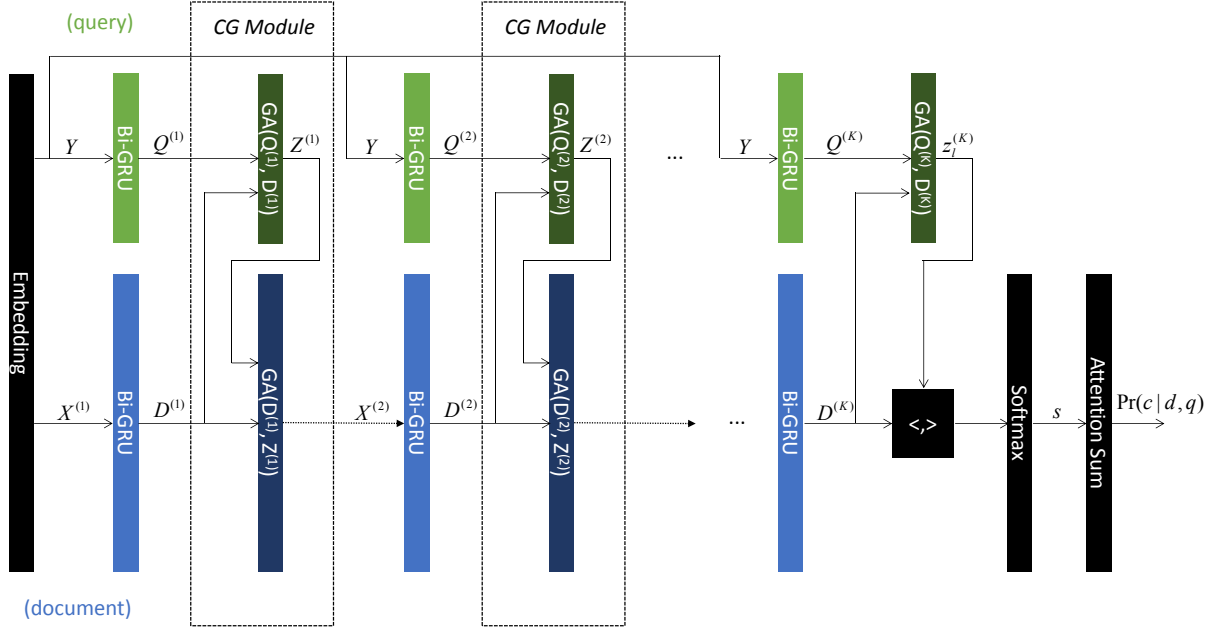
(query)

CG Module

CG Module

Embedding

$Y$

Bi-GRU

$Q^{(1)}$

GA(Q$^{(1)}$, D$^{(1)}$)

$Z^{(1)}$

$Y$

Bi-GRU

$Q^{(2)}$

GA(Q$^{(2)}$, D$^{(2)}$)

$Z^{(2)}$

...

$Y$

Bi-GRU

$Q^{(K)}$

GA(Q$^{(K)}$, D$^{(K)}$)

$z_l^{(K)}$

$X^{(1)}$

Bi-GRU

$D^{(1)}$

GA(D$^{(1)}$, Z$^{(1)}$)

$X^{(2)}$

Bi-GRU

$D^{(2)}$

GA(D$^{(2)}$, Z$^{(2)}$)

...

Bi-GRU

$D^{(K)}$

<,>

Softmax

$s$

Attention Sum

$\Pr(c \mid d, q)$

(document)